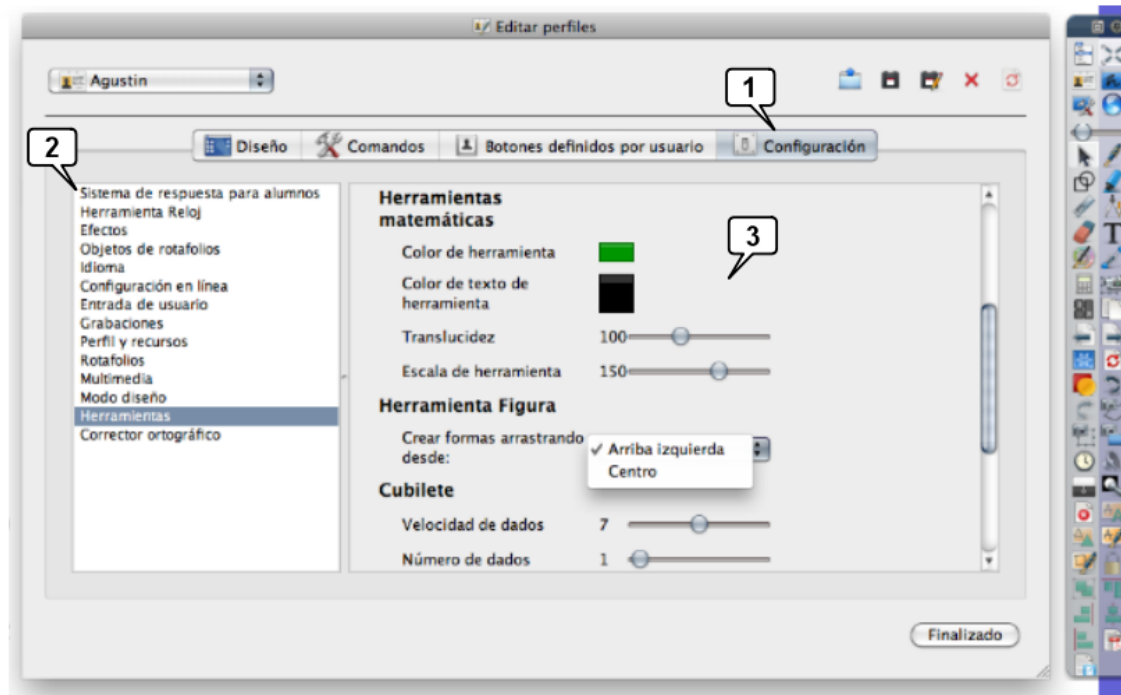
Editar perfiles

Agustin

1

2

Diseño | Comandos | Botones definidos por usuario | Configuración

Sistema de respuesta para alumnos
Herramienta Reloj
Efectos
Objetos de rotafolios
Idioma
Configuración en línea
Entrada de usuario
Grabaciones
Perfil y recursos
Rotafolios
Multimedia
Modo diseño
Herramientas
Corrector ortográfico

Herramientas matemáticas

3

Color de herramienta

Color de texto de herramienta

Translucidez 100

Escala de herramienta 150

Herramienta Figura

Crear formas arrastrando desde:

✓ Arriba izquierda
Centro

Cubilete

Velocidad de dados 7

Número de dados 1

Finalizado